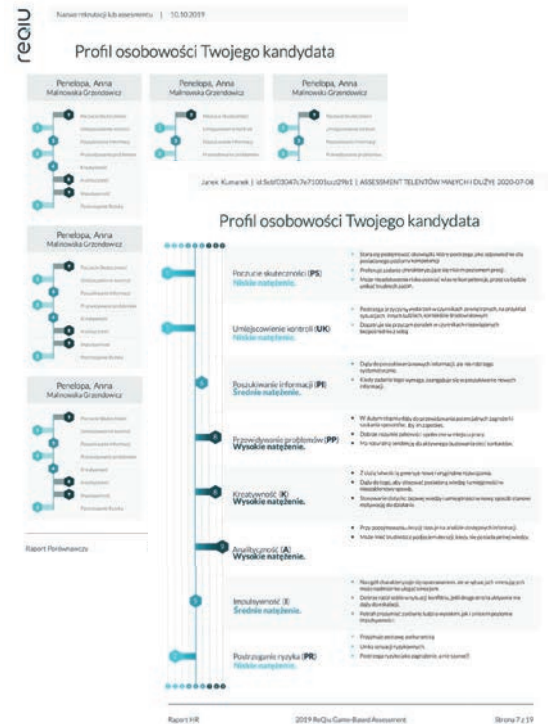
reqiu

Nazwa rekrutacji lub assessmentu | 10.10.2019

Profil osobowości Twojego kandydata

Penelopa, Anna
Malinowska Grzendowicz

Penelopa, Anna
Malinowska Grzendowicz

Penelopa, Anna
Malinowska Grzendowicz

Penelopa, Anna
Malinowska Grzendowicz

Penelopa, Anna
Malinowska Grzendowicz

Raport Porównawczy

Janek Kumarek | id:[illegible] | ASSESSMENT TALENTÓW MAŁYCH I DUŻYCH 2020-07-08

Profil osobowości Twojego kandydata

Poczucie skuteczności (PS)
Niskie natężenie.

Umiejscowienie kontroli (UK)
Niskie natężenie.

Poszukiwanie informacji (PI)
Średnie natężenie.

Przewidywanie problemów (PP)
Wysokie natężenie.

Kreatywność (K)
Wysokie natężenie.

Analityczność (A)
Wysokie natężenie.

Impulsywność (I)
Średnie natężenie.

Postrzeganie ryzyka (PR)
Niskie natężenie.

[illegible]

Raport HR

2019 ReQiu Game-Based Assessment

Strona 7 z 19